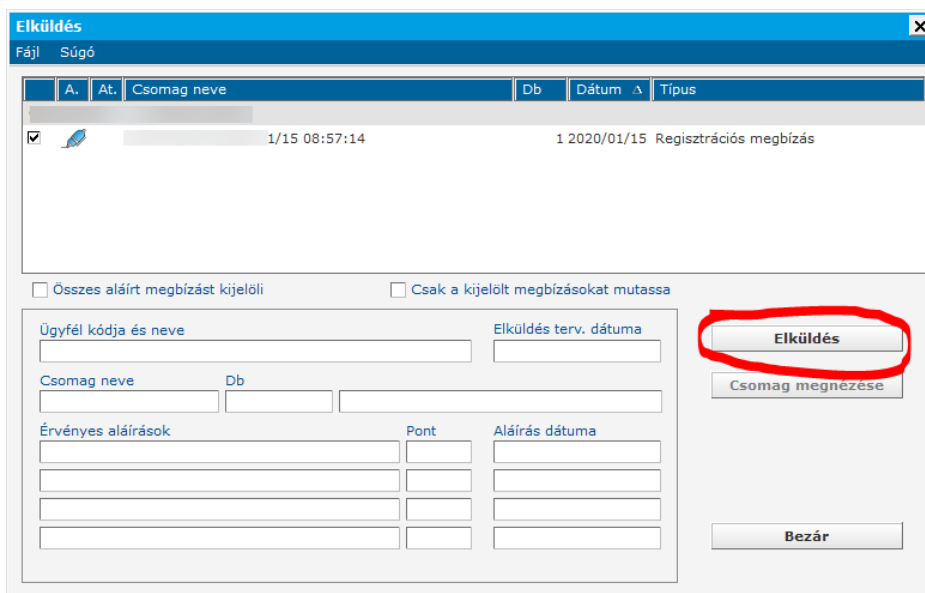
Elküldés
Fájl Súgó

| | A. | At. | Csomag neve | Db | Dátum | Típus |
|---|---|---|---|---|---|---|
| ☑ | | | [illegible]1/15 08:57:14 | 1 | 2020/01/15 | Regisztrációs megbízás |

Összes aláírt megbízást kijelöli
Csak a kijelölt megbízásokat mutassa

Ügyfél kódja és neve
Elküldés terv. dátuma
Csomag neve
Db
Érvényes aláírások
Pont
Aláírás dátuma

Elküldés
Csomag megnézése
Bezár